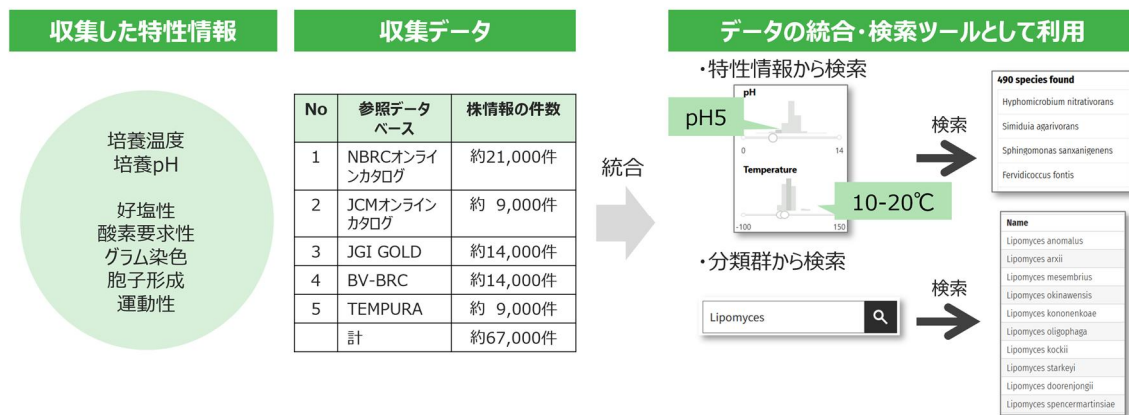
収集した特性情報

培養温度
培養pH

好塩性
酸素要求性
グラム染色
胞子形成
運動性

収集データ

| No | 参照データベース | 株情報の件数 |
|---|---|---|
| 1 | NBRCオンラインカタログ | 約21,000件 |
| 2 | JCMオンラインカタログ | 約 9,000件 |
| 3 | JGI GOLD | 約14,000件 |
| 4 | BV-BRC | 約14,000件 |
| 5 | TEMPURA | 約 9,000件 |
|  | 計 | 約67,000件 |

統合

データの統合・検索ツールとして利用

・特性情報から検索

pH
pH5
0
14
Temperature
10-20℃
-100
150

検索

490 species found
Hyphomicrobium nitrativorans
Simiduia agarivorans
Sphingomonas sanxanigenens
Fervidicoccus fontis

・分類群から検索

Lipomyces

検索

Name
Lipomyces anomalus
Lipomyces arxii
Lipomyces mesembrius
Lipomyces okinawensis
Lipomyces kononenkoae
Lipomyces oligophaga
Lipomyces kockii
Lipomyces starkeyi
Lipomyces doorenjongii
Lipomyces spencermartinsiae